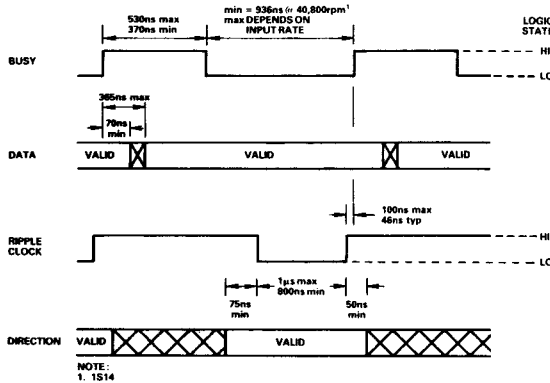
530ns max
370ns min

min = 936ns @ 40,800rpm¹
max DEPENDS ON
INPUT RATE

LOGIC
STATE

BUSY

HI

LO

365ns max

70ns
min

DATA

VALID

VALID

VALID

100ns max
46ns typ

RIPPLE
CLOCK

HI

LO

1μs max
800ns min

75ns
min

50ns
min

DIRECTION

VALID

VALID

NOTE:
1. 1S14